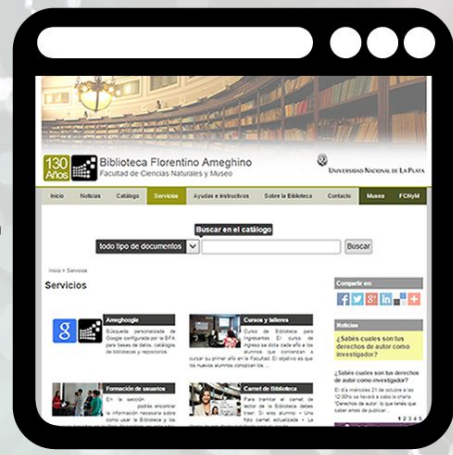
130 Años

Biblioteca Florentino Ameghino
Facultad de Ciencias Naturales y Museo

Universidad Nacional de La Plata

Inicio | Noticias | Catálogo | Servicios | Ayudas e instructivos | Sobre la Biblioteca | Contacto | Museo | FCNyM

Buscar en el catálogo

todo tipo de documentos | Buscar

Inicio > Servicios

Servicios

Ameghoogle
Búsqueda personalizada de Google configurada por la BFA para bases de datos, catálogos de bibliotecas y repositorios.

Cursos y talleres
Curso de Biblioteca para ingresantes. El curso de ingreso se dicta cada año a los alumnos que comienzan a cursar su primer año en la Facultad. El objetivo es que los nuevos alumnos conozcan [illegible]

Formación de usuarios
En la sección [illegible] podrás encontrar la información necesaria sobre cómo usar la Biblioteca y la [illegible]

Carnet de Biblioteca
Para tramitar el carnet de lector de la Biblioteca debes traer: El carnet, Una foto carnet actualizada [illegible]

Compartir en:

Noticias

¿Sabés cuáles son tus derechos de autor como investigador?

¿Sabés cuáles son tus derechos de autor como investigador?
El día miércoles 21 de octubre a las 12:00hs se llevará a cabo la charla "Derechos de autor: lo que tenés que saber antes de publicar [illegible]

1 2 3 4 5